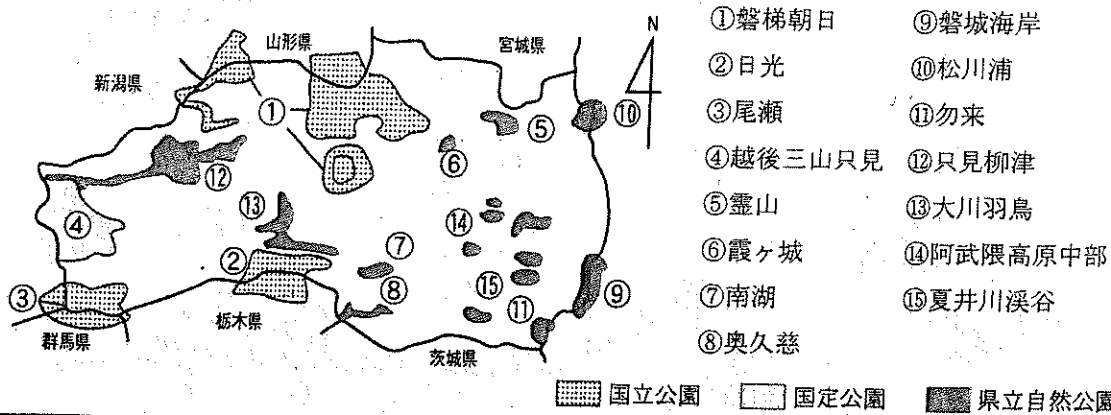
山形県
宮城県
新潟県
N
①
⑤
⑩
⑥
⑫
⑬
④
⑭
⑦
②
⑧
⑮
⑨
③
⑪
群馬県
栃木県
茨城県

①磐梯朝日
②日光
③尾瀬
④越後三山只見
⑤霊山
⑥霞ヶ城
⑦南湖
⑧奥久慈

⑨磐城海岸
⑩松川浦
⑪勿来
⑫只見柳津
⑬大川羽鳥
⑭阿武隈高原中部
⑮夏井川渓谷

国立公園
国定公園
県立自然公園